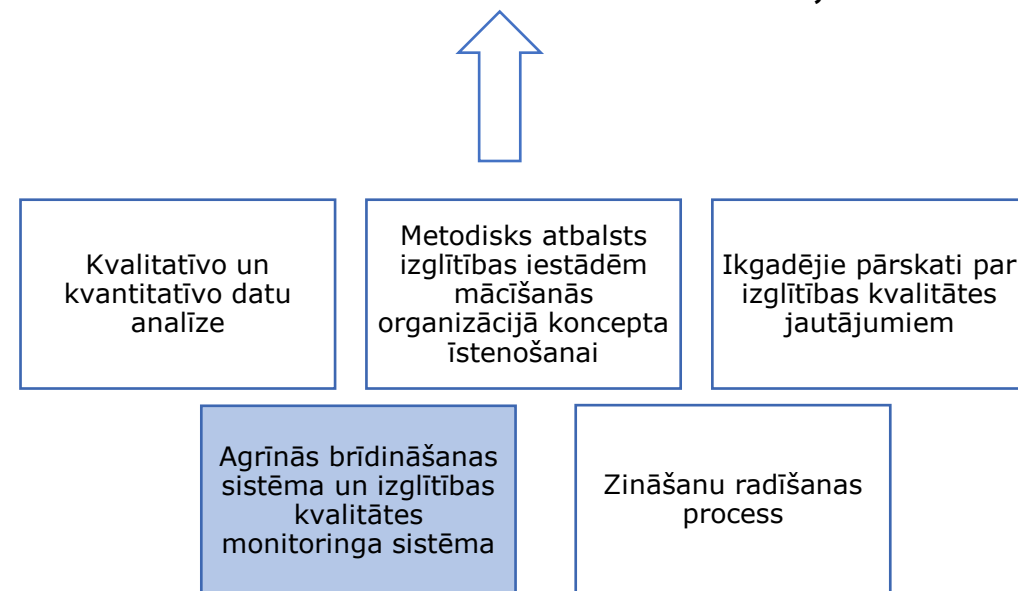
Kvalitatīvo un kvantitatīvo datu analīze

Metodisks atbalsts izglītības iestādēm mācīšanās organizācijā koncepta īstenošanai

Ikgadējie pārskati par izglītības kvalitātes jautājumiem

Agrīnās brīdināšanas sistēma un izglītības kvalitātes monitoringa sistēma

Zināšanu radīšanas process